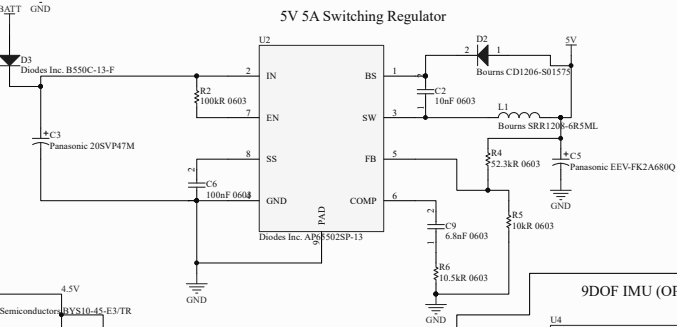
BATT GND

5V 5A Switching Regulator

U2

D3
Diodes Inc. B550C-13-F

2 IN
7 EN
8 SS
4 GND
BS 1
SW 3
FB 5
COMP 6
PAD 9

R2
100kR 0603

D2
2 1
Bourns CD1206-S01575

5V

C2
10nF 0603

L1
Bourns SRR1208-6R5ML

C3
Panasonic 20SVP47M

R4
52.3kR 0603

C5
Panasonic EEV-FK2A680Q

C6
100nF 0603

Diodes Inc. AP65502SP-13

C9
6.8nF 0603

R5
10kR 0603

R6
10.5kR 0603

GND

GND

GND

GND

4.5V

Semiconductors BYS10-45-E3/TR

9DOF IMU (OP

U4